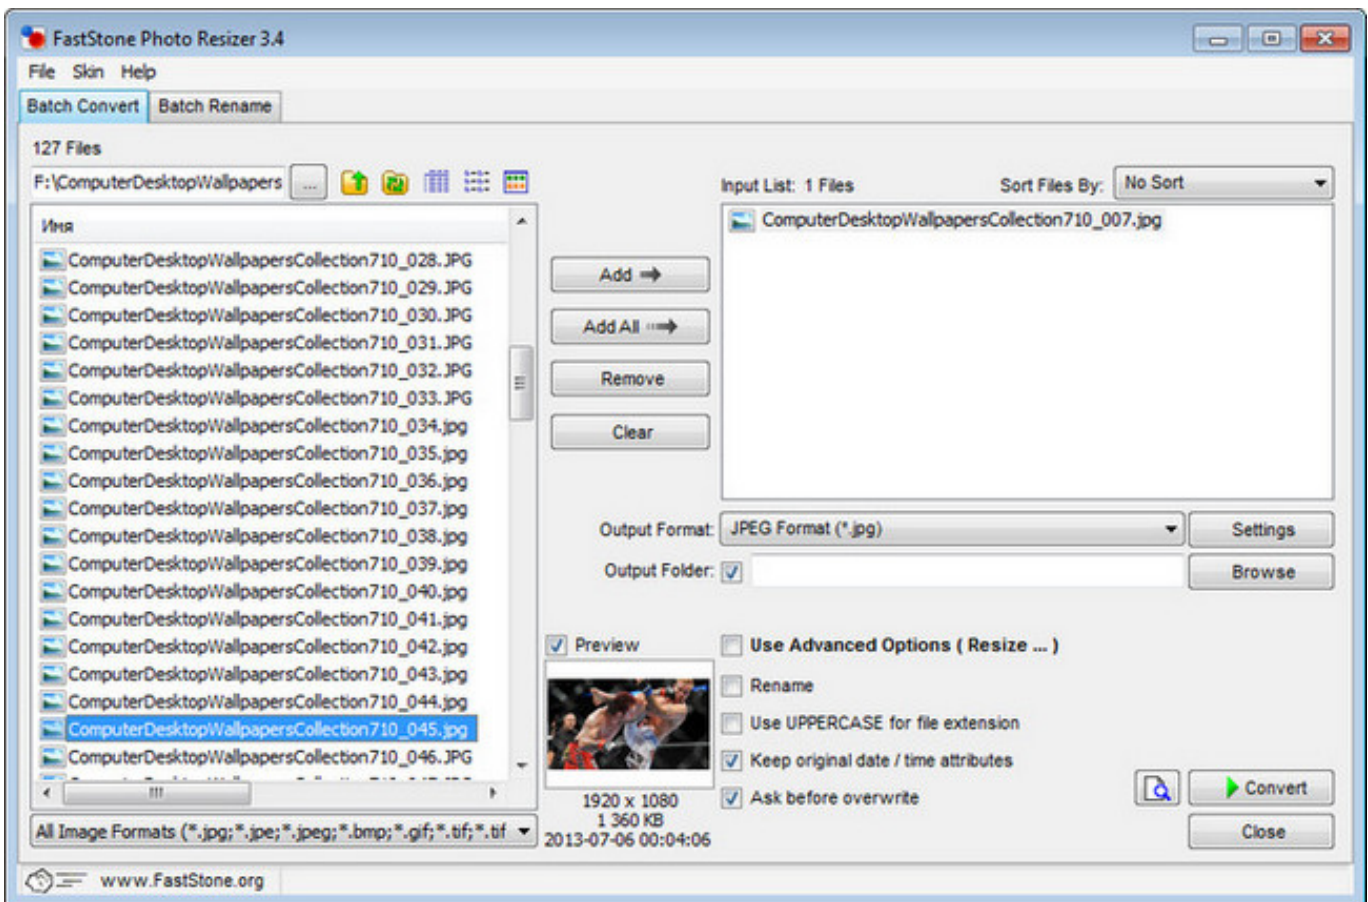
FastStone Photo Resizer 3.4

File Skin Help

Batch Convert Batch Rename

127 Files

F:\ComputerDesktopWallpapers ...

Имя

ComputerDesktopWallpapersCollection710_028.JPG
ComputerDesktopWallpapersCollection710_029.JPG
ComputerDesktopWallpapersCollection710_030.JPG
ComputerDesktopWallpapersCollection710_031.JPG
ComputerDesktopWallpapersCollection710_032.JPG
ComputerDesktopWallpapersCollection710_033.JPG
ComputerDesktopWallpapersCollection710_034.jpg
ComputerDesktopWallpapersCollection710_035.jpg
ComputerDesktopWallpapersCollection710_036.jpg
ComputerDesktopWallpapersCollection710_037.jpg
ComputerDesktopWallpapersCollection710_038.jpg
ComputerDesktopWallpapersCollection710_039.jpg
ComputerDesktopWallpapersCollection710_040.jpg
ComputerDesktopWallpapersCollection710_041.jpg
ComputerDesktopWallpapersCollection710_042.jpg
ComputerDesktopWallpapersCollection710_043.jpg
ComputerDesktopWallpapersCollection710_044.jpg
ComputerDesktopWallpapersCollection710_045.jpg
ComputerDesktopWallpapersCollection710_046.JPG
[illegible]

All Image Formats (*.jpg;*.jpe;*.jpeg;*.bmp;*.gif;*.tif;*.tif

Add

Add All

Remove

Clear

Input List: 1 Files

Sort Files By: No Sort

ComputerDesktopWallpapersCollection710_007.jpg

Output Format: JPEG Format (*.jpg) Settings

Output Folder: Browse

Preview

1920 x 1080
1 360 KB
2013-07-06 00:04:06

Use Advanced Options ( Resize ... )

Rename

Use UPPERCASE for file extension

Keep original date / time attributes

Ask before overwrite

Convert

Close

www.FastStone.org